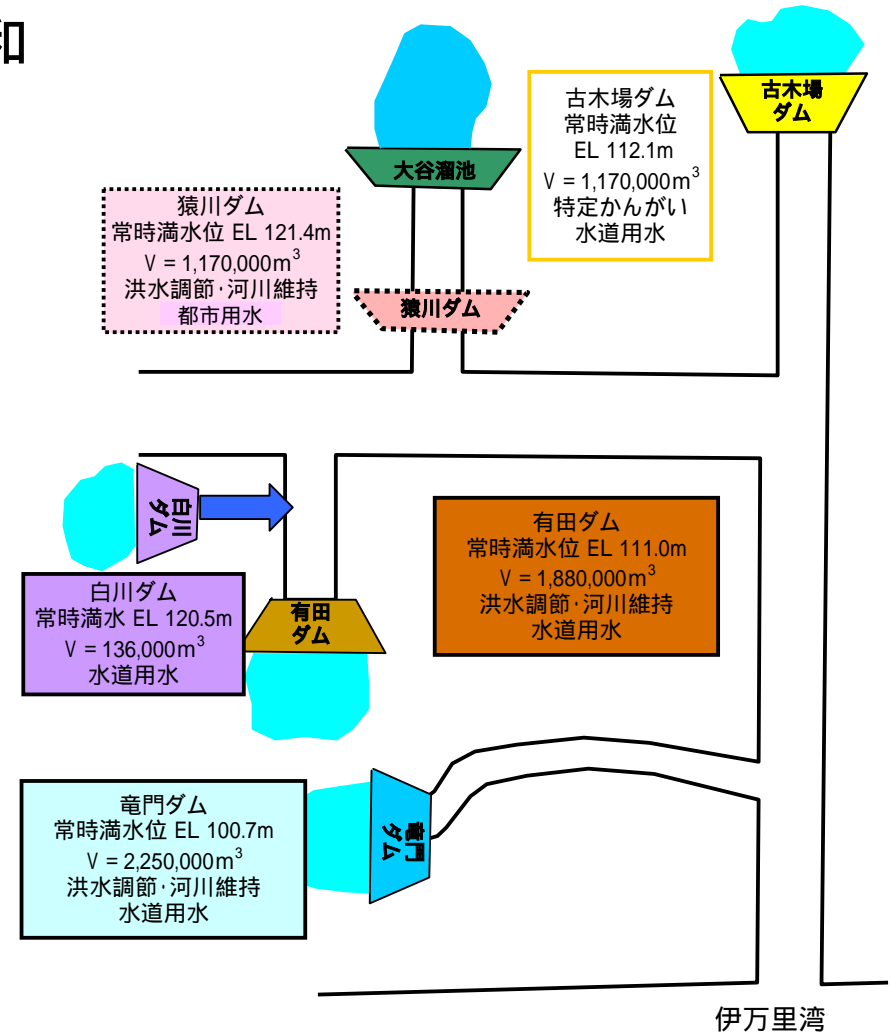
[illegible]

古木場ダム
常時満水位
EL 112.1m
V = 1,170,000$m^3$
特定かんがい
水道用水

古木場ダム

大谷溜池

猿川ダム
常時満水位 EL 121.4m
V = 1,170,000$m^3$
洪水調節･河川維持
都市用水

猿川ダム

白川ダム

有田ダム
常時満水位 EL 111.0m
V = 1,880,000$m^3$
洪水調節･河川維持
水道用水

白川ダム
常時満水 EL 120.5m
V = 136,000$m^3$
水道用水

有田ダム

竜門ダム
常時満水位 EL 100.7m
V = 2,250,000$m^3$
洪水調節･河川維持
水道用水

竜門ダム

伊万里湾